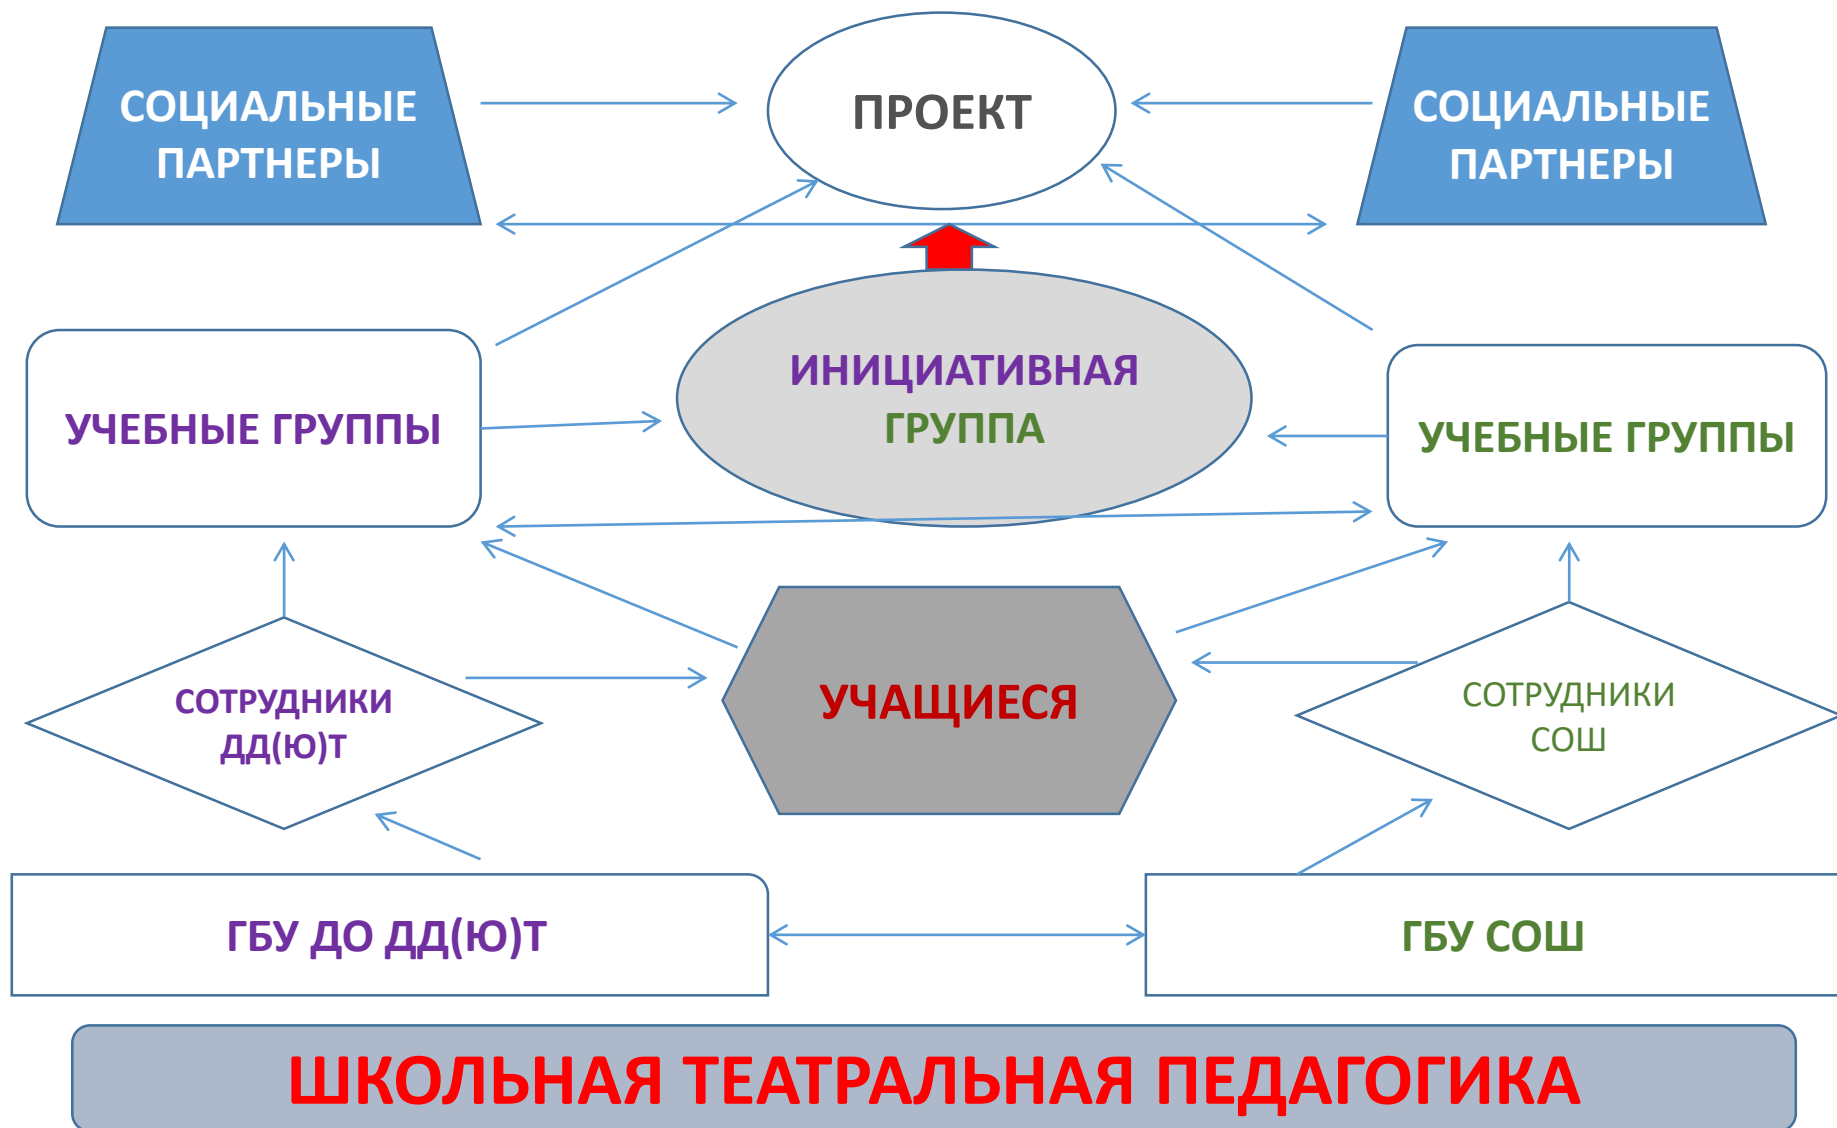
СОЦИАЛЬНЫЕ ПАРТНЕРЫ

ПРОЕКТ

СОЦИАЛЬНЫЕ ПАРТНЕРЫ

УЧЕБНЫЕ ГРУППЫ

ИНИЦИАТИВНАЯ ГРУППА

УЧЕБНЫЕ ГРУППЫ

СОТРУДНИКИ ДД(Ю)Т

УЧАЩИЕСЯ

СОТРУДНИКИ СОШ

ГБУ ДО ДД(Ю)Т

ГБУ СОШ

ШКОЛЬНАЯ ТЕАТРАЛЬНАЯ ПЕДАГОГИКА